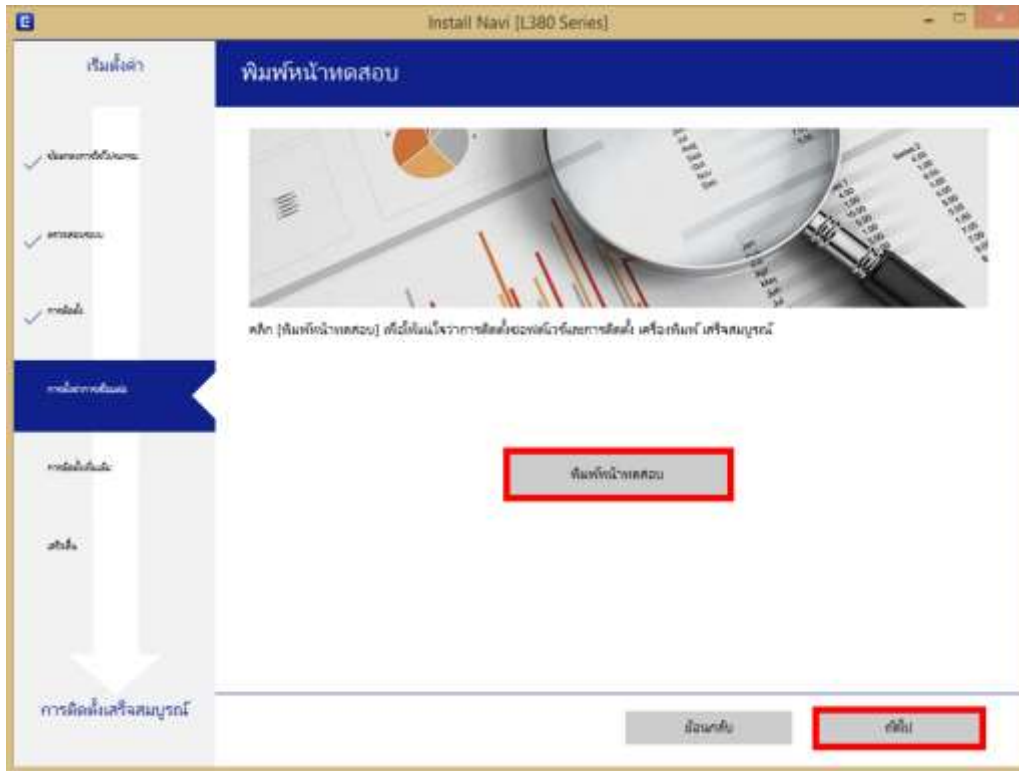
Install Navi [L380 Series]

เริ่มตั้งค่า

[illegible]

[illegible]

การติดตั้ง

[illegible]

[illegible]

เสร็จสิ้น

การติดตั้งเสร็จสมบูรณ์

พิมพ์หน้าทดสอบ

คลิก [พิมพ์หน้าทดสอบ] เพื่อให้แน่ใจว่าการติดตั้งซอฟต์แวร์และการติดตั้ง เครื่องพิมพ์ เสร็จสมบูรณ์

พิมพ์หน้าทดสอบ

ย้อนกลับ

ถัดไป